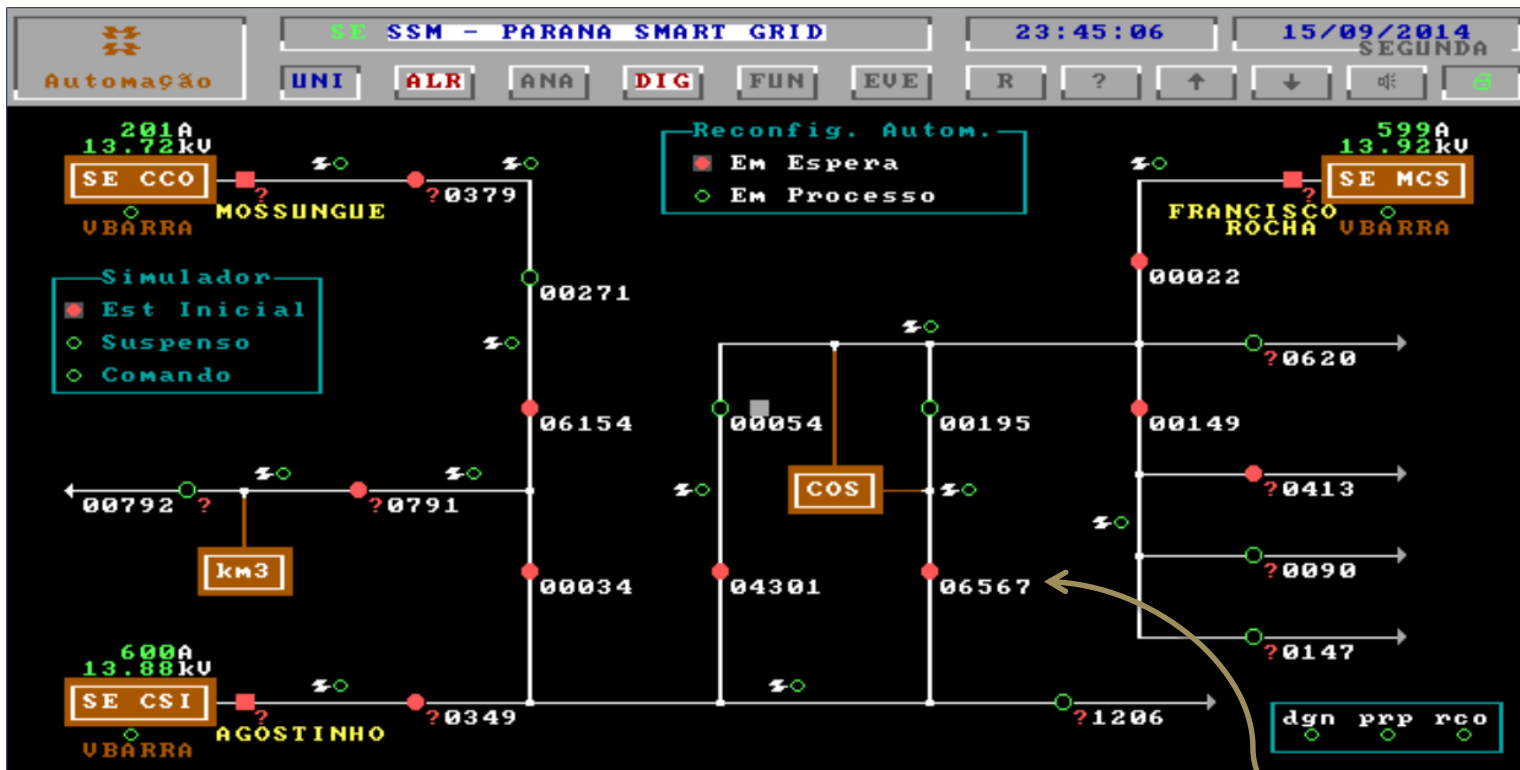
Automação

SE SSM - PARANA SMART GRID

23:45:06

15/09/2014
SEGUNDA

UNI ALR ANA DIG FUN EVE R ?

201A
13.72kV
SE CCO
VBARRA
MOSSUNGUE
?
?0379

Reconfig. Autom.
Em Espera
Em Processo

599A
13.92kV
SE MCS
FRANCISCO ROCHA
VBARRA
?

Simulador
Est Inicial
Suspenso
Comando

00271
00022
?0620
06154
00054
00195
00149
00792 ?
?0791
COS
?0413
km3
?0090
00034
04301
06567
?0147

600A
13.88kV
SE CSI
VBARRA
AGOSTINHO
?
?0349
?1206

dgn prp rco